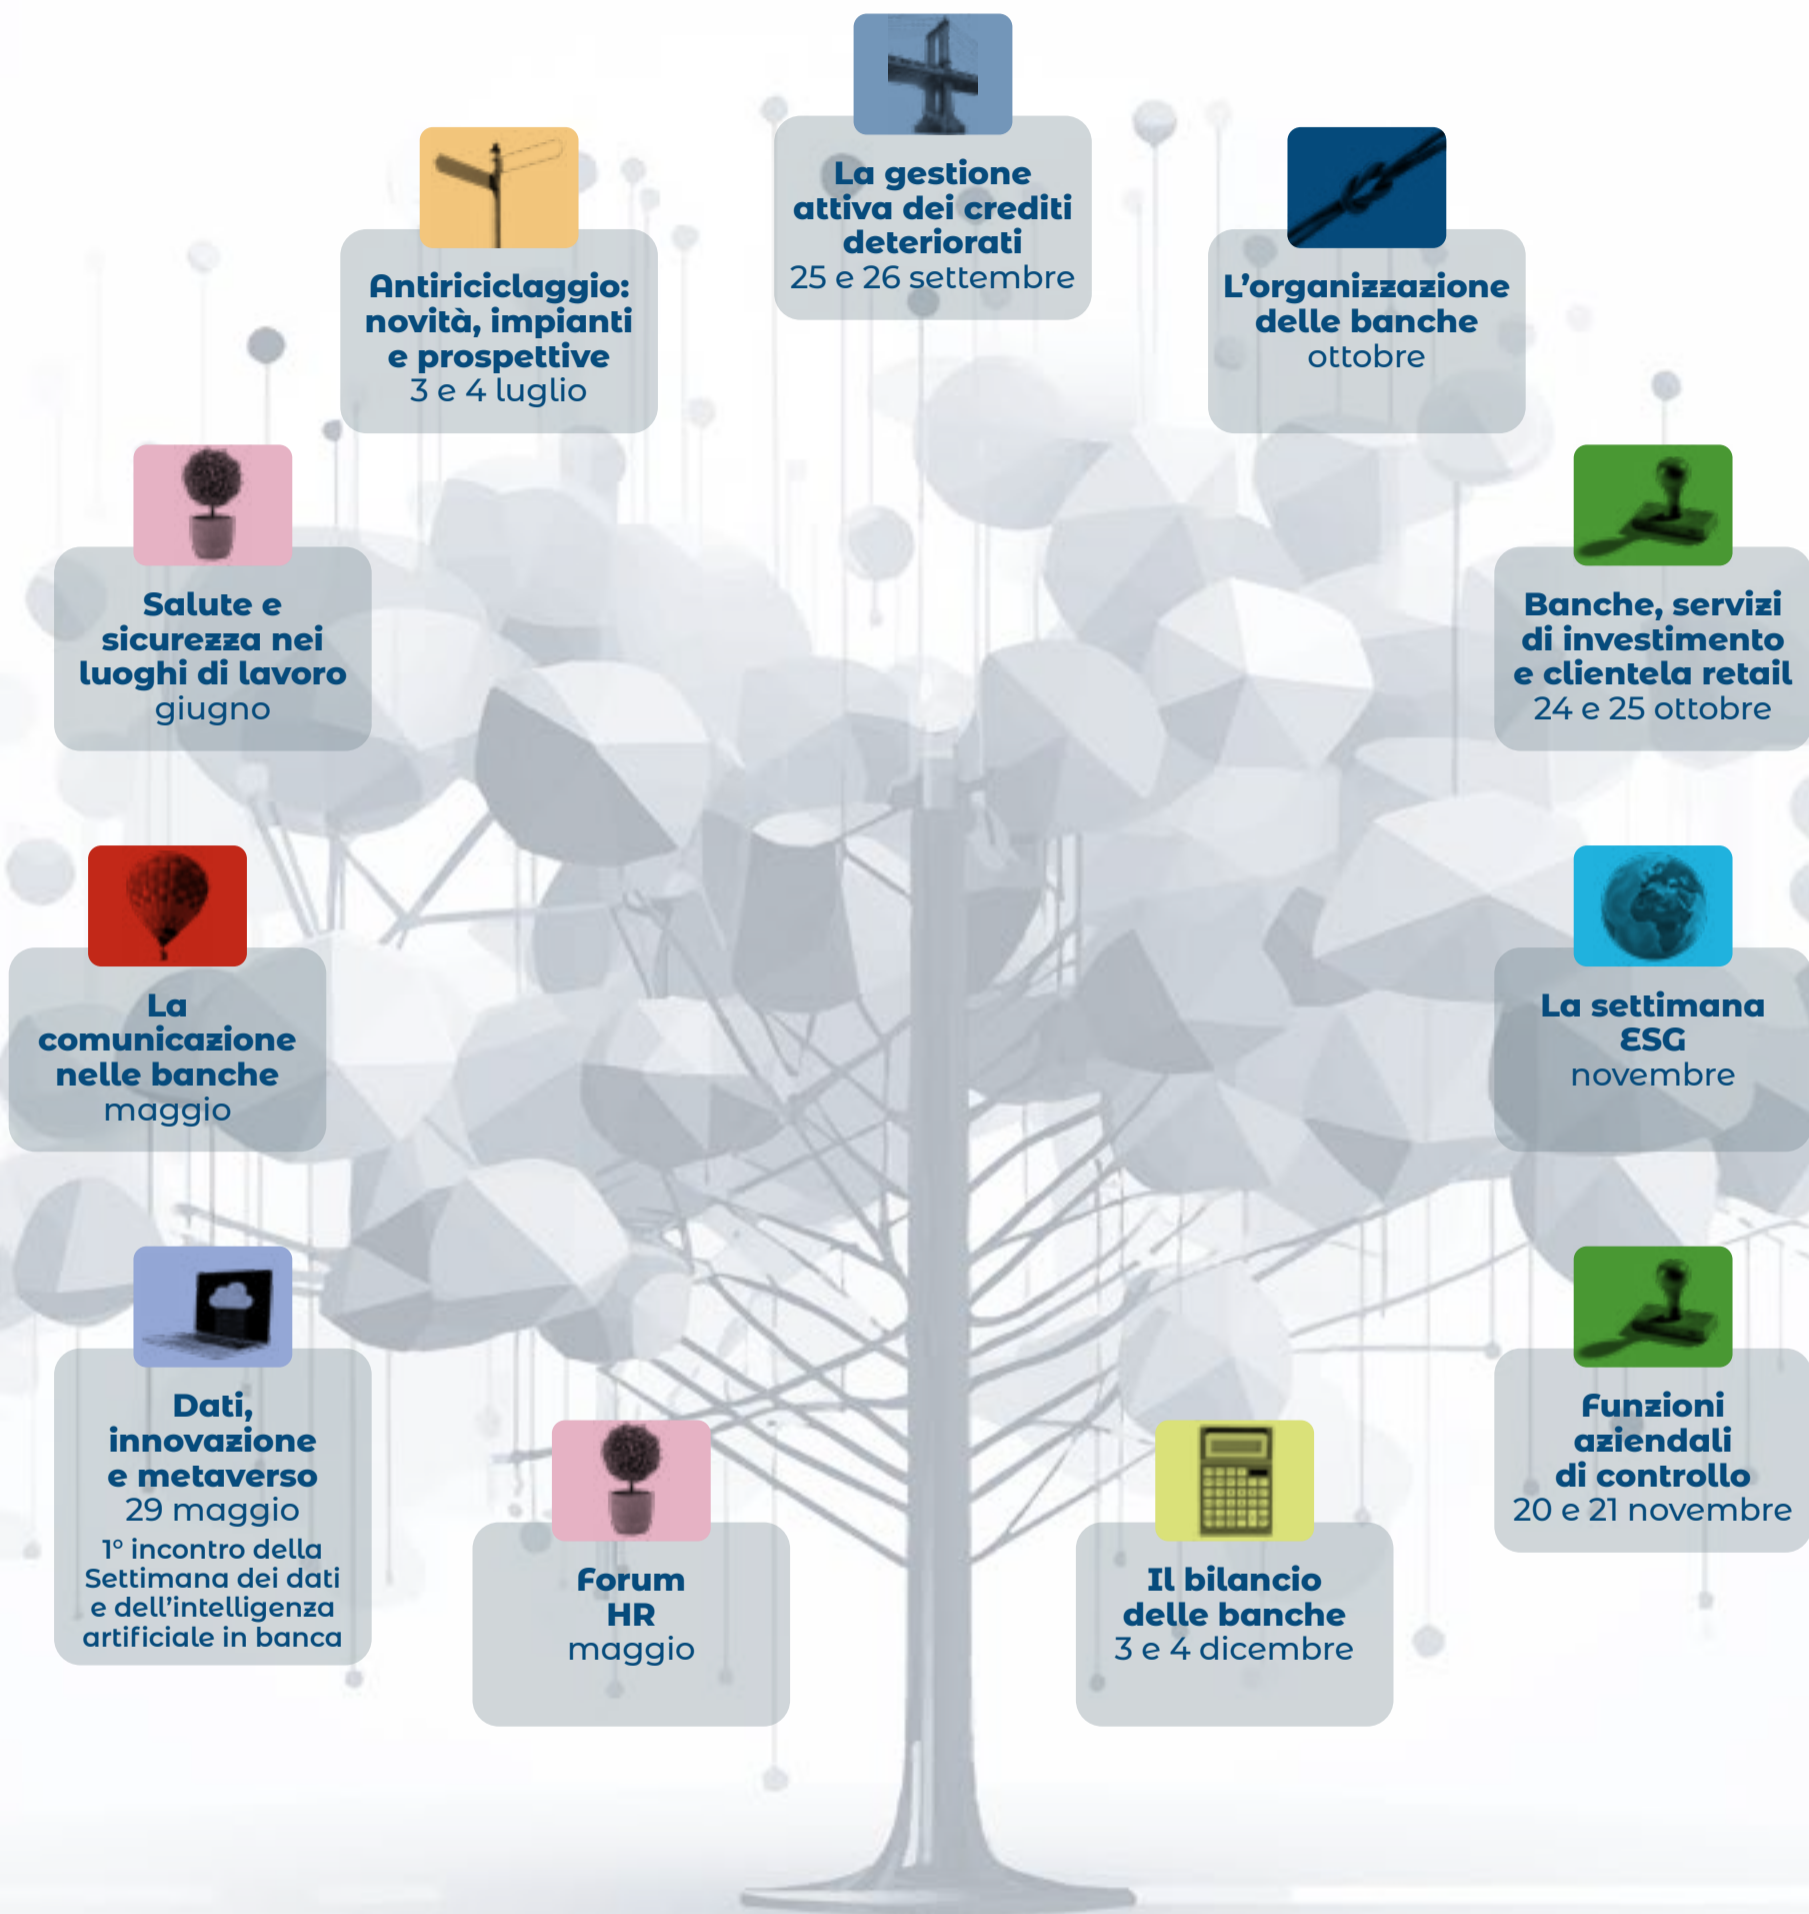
La gestione attiva dei crediti deteriorati
25 e 26 settembre

Antiriciclaggio: novità, impianti e prospettive
3 e 4 luglio

L'organizzazione delle banche
ottobre

Salute e sicurezza nei luoghi di lavoro
giugno

Banche, servizi di investimento e clientela retail
24 e 25 ottobre

La comunicazione nelle banche
maggio

La settimana ESG
novembre

Dati, innovazione e metaverso
29 maggio
1° incontro della Settimana dei dati e dell'intelligenza artificiale in banca

Forum HR
maggio

Il bilancio delle banche
3 e 4 dicembre

Funzioni aziendali di controllo
20 e 21 novembre